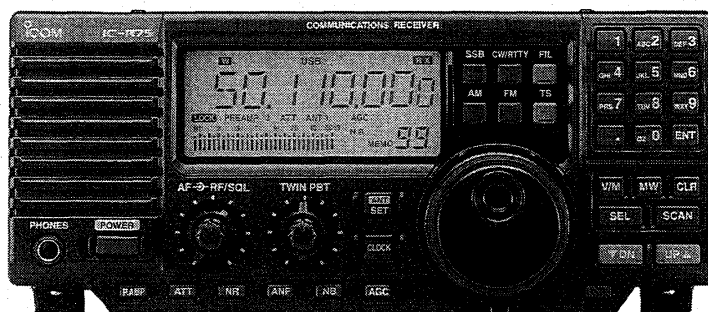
ICOM IC-R75

COMMUNICATIONS RECEIVER

M USB RX

50.110.000

LOCK PREAMP 1 ATT ANT 1 AGC

MEMO 99

SSB CW/RTTY FIL

AM FM TS

1 ABC 2 DEF 3

GHI 4 JKL 5 MNO 6

PRS 7 TUV 8 WXY 9

. QZ 0 ENT

V/M MW CLR

SEL SCAN

DN UP

AF RF/SQL

TWIN PBT

ANT SET

CLOCK

PHONES POWER

P.AMP ATT NR ANF NB AGC